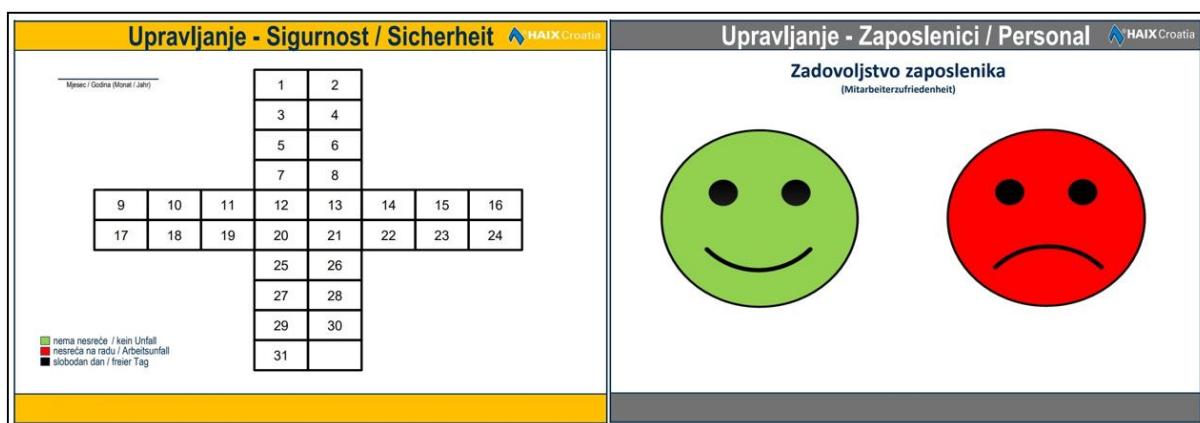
Upravljanje - Sigurnost / Sicherheit HAIX Croatia

Mjesec / Godina (Monat / Jahr)

| | | | 1 | 2 | | | |
|---|---|---|---|---|---|---|---|
| | | | 3 | 4 | | | |
| | | | 5 | 6 | | | |
| | | | 7 | 8 | | | |
| 9 | 10 | 11 | 12 | 13 | 14 | 15 | 16 |
| 17 | 18 | 19 | 20 | 21 | 22 | 23 | 24 |
| | | | 25 | 26 | | | |
| | | | 27 | 28 | | | |
| | | | 29 | 30 | | | |
| | | | 31 | | | | |

nema nesreće / kein Unfall
nesreća na radu / Arbeitsunfall
slobodan dan / freier Tag

Upravljanje - Zaposlenici / Personal HAIX Croatia

Zadovoljstvo zaposlenika
(Mitarbeiterzufriedenheit)